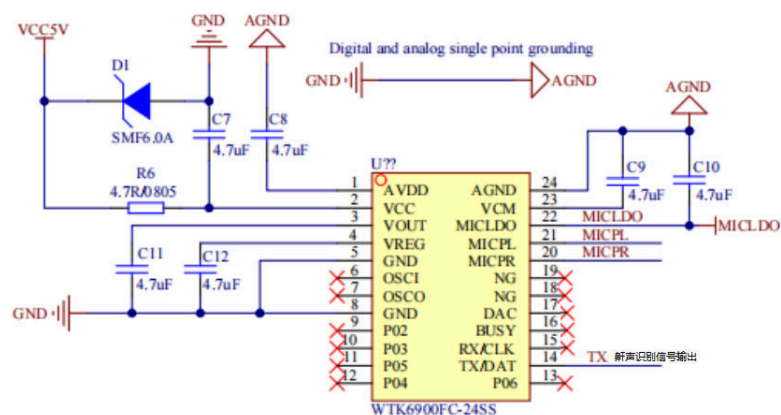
VCC5V
GND
AGND
Digital and analog single point grounding
GND
AGND
AGND
D1
SMF6.0A
C7
4.7uF
C8
4.7uF
R6
4.7R/0805
U??
C9
4.7uF
C10
4.7uF
1 AVDD
2 VCC
3 VOUT
4 VREG
5 GND
6 OSCI
7 OSCO
8 GND
9 P02
10 P03
11 P05
12 P04
AGND 24
VCM 23
MICLDO 22
MICPL 21
MICPR 20
NG 19
NG 18
DAC 17
BUSY 16
RX/CLK 15
TX/DAT 14
P06 13
MICLDO
MICPL
MICPR
MICLDO
C11
4.7uF
C12
4.7uF
GND
TX 解声识别信号输出
WTK6900FC-24SS